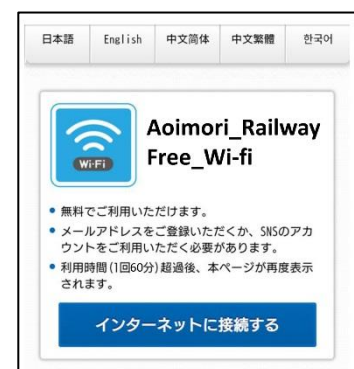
日本語 English 中文简体 中文繁體 한국어

Wi-Fi

Aoimori_Railway Free_Wi-fi

• 無料でご利用いただけます。
• メールアドレスをご登録いただくか、SNSのアカウントをご利用いただく必要があります。
• 利用時間(1回60分)超過後、本ページが再度表示されます。

インターネットに接続する